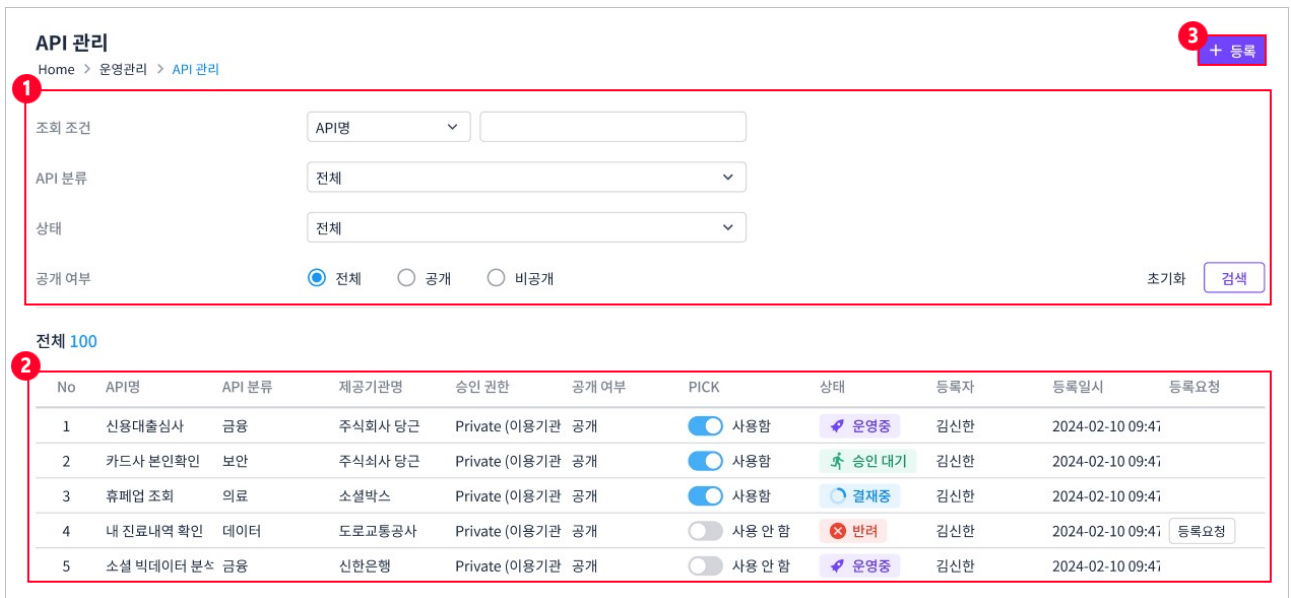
API 관리

Home > 운영관리 > API 관리

3 + 등록

1

조회 조건 API명

API 분류 전체

상태 전체

공개 여부 ◉ 전체 ○ 공개 ○ 비공개 초기화 검색

전체 100

2

| No | API명 | API 분류 | 제공기관명 | 승인 권한 | 공개 여부 | PICK | 상태 | 등록자 | 등록일시 | 등록요청 |
|---|---|---|---|---|---|---|---|---|---|---|
| 1 | 신용대출심사 | 금융 | 주식회사 당근 | Private (이용기관 | 공개 | 사용함 | 운영중 | 김신한 | 2024-02-10 09:47 | |
| 2 | 카드사 본인확인 | 보안 | 주식쇠사 당근 | Private (이용기관 | 공개 | 사용함 | 승인 대기 | 김신한 | 2024-02-10 09:47 | |
| 3 | 휴폐업 조회 | 의료 | 소셜박스 | Private (이용기관 | 공개 | 사용함 | 결재중 | 김신한 | 2024-02-10 09:47 | |
| 4 | 내 진료내역 확인 | 데이터 | 도로교통공사 | Private (이용기관 | 공개 | 사용 안 함 | 반려 | 김신한 | 2024-02-10 09:47 | 등록요청 |
| 5 | 소셜 빅데이터 분석 | 금융 | 신한은행 | Private (이용기관 | 공개 | 사용 안 함 | 운영중 | 김신한 | 2024-02-10 09:47 | |